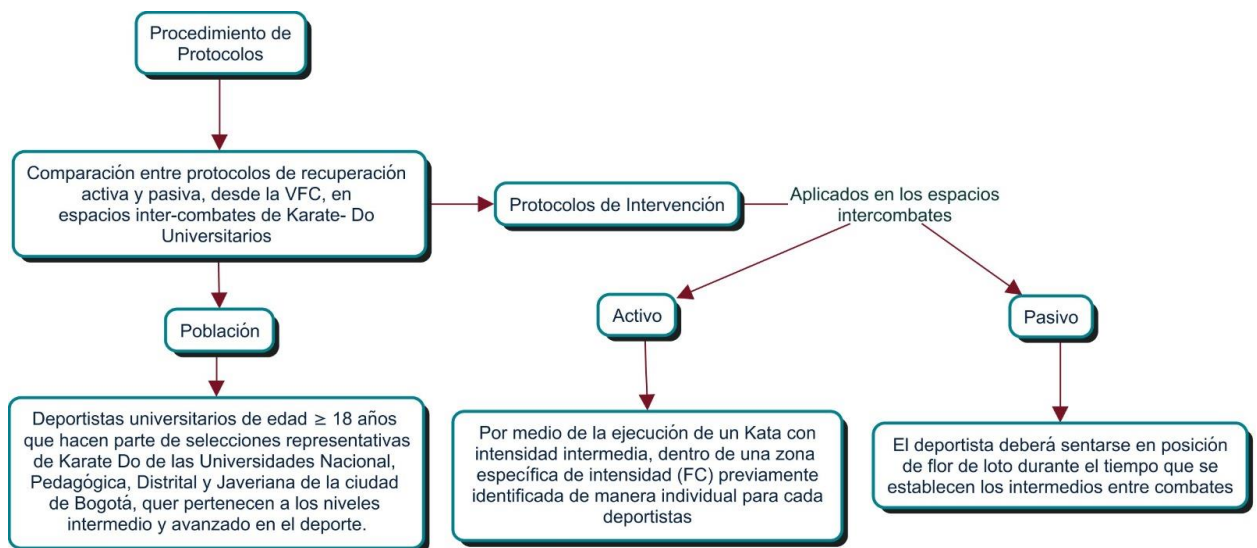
Procedimiento de Protocolos

Comparación entre protocolos de recuperación activa y pasiva, desde la VFC, en espacios inter-combates de Karate- Do Universitarios

Protocolos de Intervención

Aplicados en los espacios intercombates

Población

Deportistas universitarios de edad ≥ 18 años que hacen parte de selecciones representativas de Karate Do de las Universidades Nacional, Pedagógica, Distrital y Javeriana de la ciudad de Bogotá, quer pertenecen a los niveles intermedio y avanzado en el deporte.

Activo

Por medio de la ejecución de un Kata con intensidad intermedia, dentro de una zona específica de intensidad (FC) previamente identificada de manera individual para cada deportistas

Pasivo

El deportista deberá sentarse en posición de flor de loto durante el tiempo que se establecen los intermedios entre combates